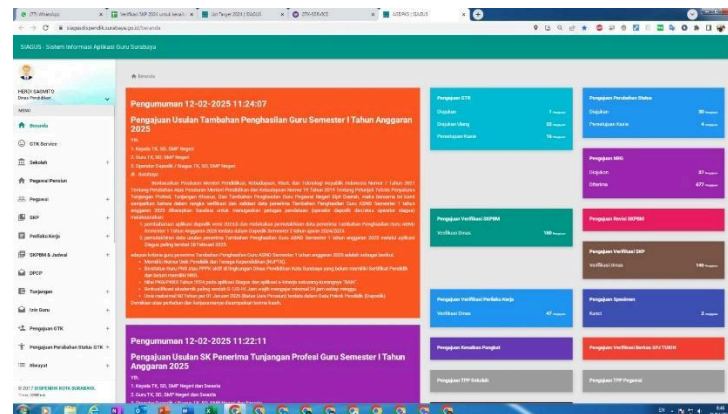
SIAGUS - Sistem Informasi Aplikasi Guru Surabaya

HERDI SAGMITO
Dinas Pendidikan

MENU
Beranda
GTK Service
Sekolah
Pegawai Pensiun
Pegawai
SKP
Perilaku Kerja
SKPBM & Jadwal
DPCP
Tunjangan
Izin Guru
Pengajuan GTK
Pengajuan Perubahan Status GTK
Riwayat

© 2017 DISPENDIK KOTA SURABAYA

Beranda

Pengumuman 12-02-2025 11:24:07

Pengajuan Usulan Tambahan Penghasilan Guru Semester I Tahun Anggaran 2025

Yth.
1. Kepala TK, SD, SMP Negeri
2. Guru TK, SD, SMP Negeri
3. Operator Dapodik / Siagus TK, SD, SMP Negeri
di - Surabaya

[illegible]

Pengumuman 12-02-2025 11:22:11

Pengajuan Usulan SK Penerima Tunjangan Profesi Guru Semester I Tahun Anggaran 2025

Yth.
1. Kepala TK, SD, SMP Negeri dan Swasta
2. Guru TK, SD, SMP Negeri dan Swasta
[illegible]

Pengajuan GTK
Diajukan
Diajukan Ulang
Persetujuan Kasie

Pengajuan Perubahan Status
Diajukan
Persetujuan Kasie

Pengajuan NRG
Diajukan
Diterima

Pengajuan Verifikasi SKPBM
Verifikasi Dinas

Pengajuan Revisi SKPBM

Pengajuan Verifikasi SKP
Verifikasi Dinas

Pengajuan Verifikasi Perilaku Kerja
Verifikasi Dinas

Pengajuan Sprasinnan
Kasie

Pengajuan Kenaikan Pangkat

Pengajuan Verifikasi Berkas SPJ TGBDM

Pengajuan TPP Sekolah

Pengajuan TPP Pegawai